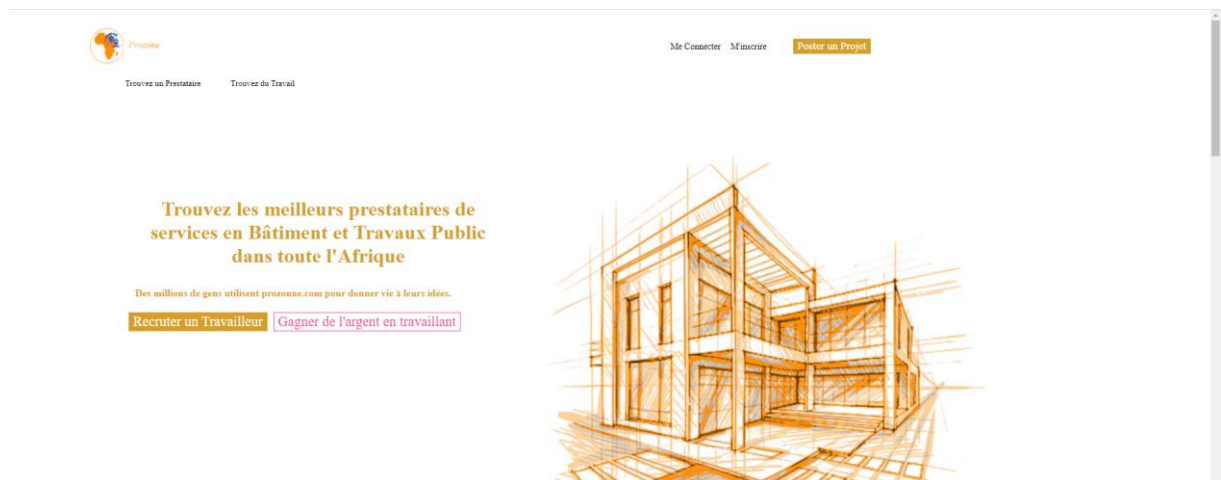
Prozone

Me Connecter M'inscrire Poster un Projet

Trouvez un Prestataire Trouvez du Travail

Trouvez les meilleurs prestataires de services en Bâtiment et Travaux Public dans toute l'Afrique

Des millions de gens utilisent prozonne.com pour donner vie à leurs idées.

Recruter un Travailleur Gagner de l'argent en travaillant